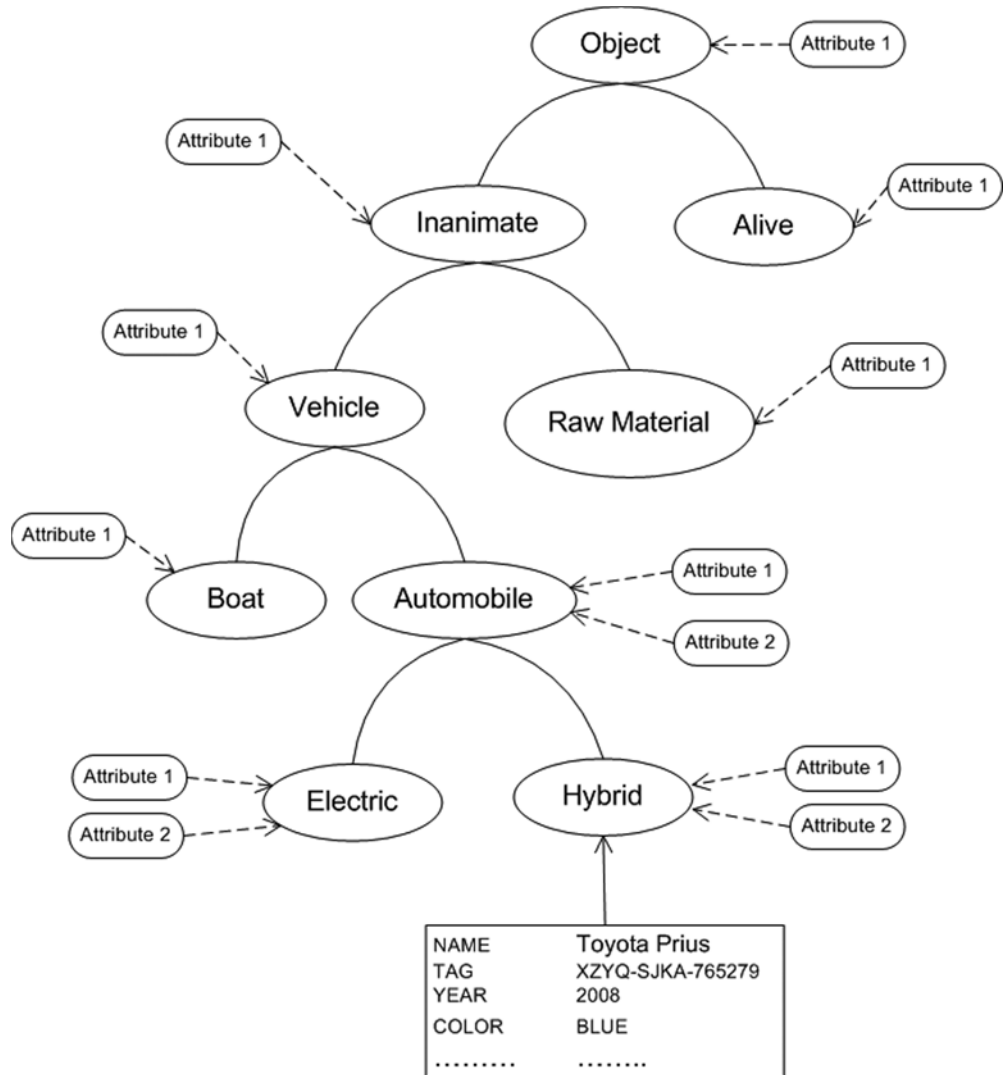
Object
Attribute 1
Attribute 1
Inanimate
Alive
Attribute 1
Attribute 1
Vehicle
Raw Material
Attribute 1
Attribute 1
Boat
Automobile
Attribute 1
Attribute 2
Attribute 1
Attribute 2
Electric
Hybrid
Attribute 1
Attribute 2

| NAME | Toyota Prius |
|---|---|
| TAG | XZYQ-SJKA-765279 |
| YEAR | 2008 |
| COLOR | BLUE |
| ……… | …….. |